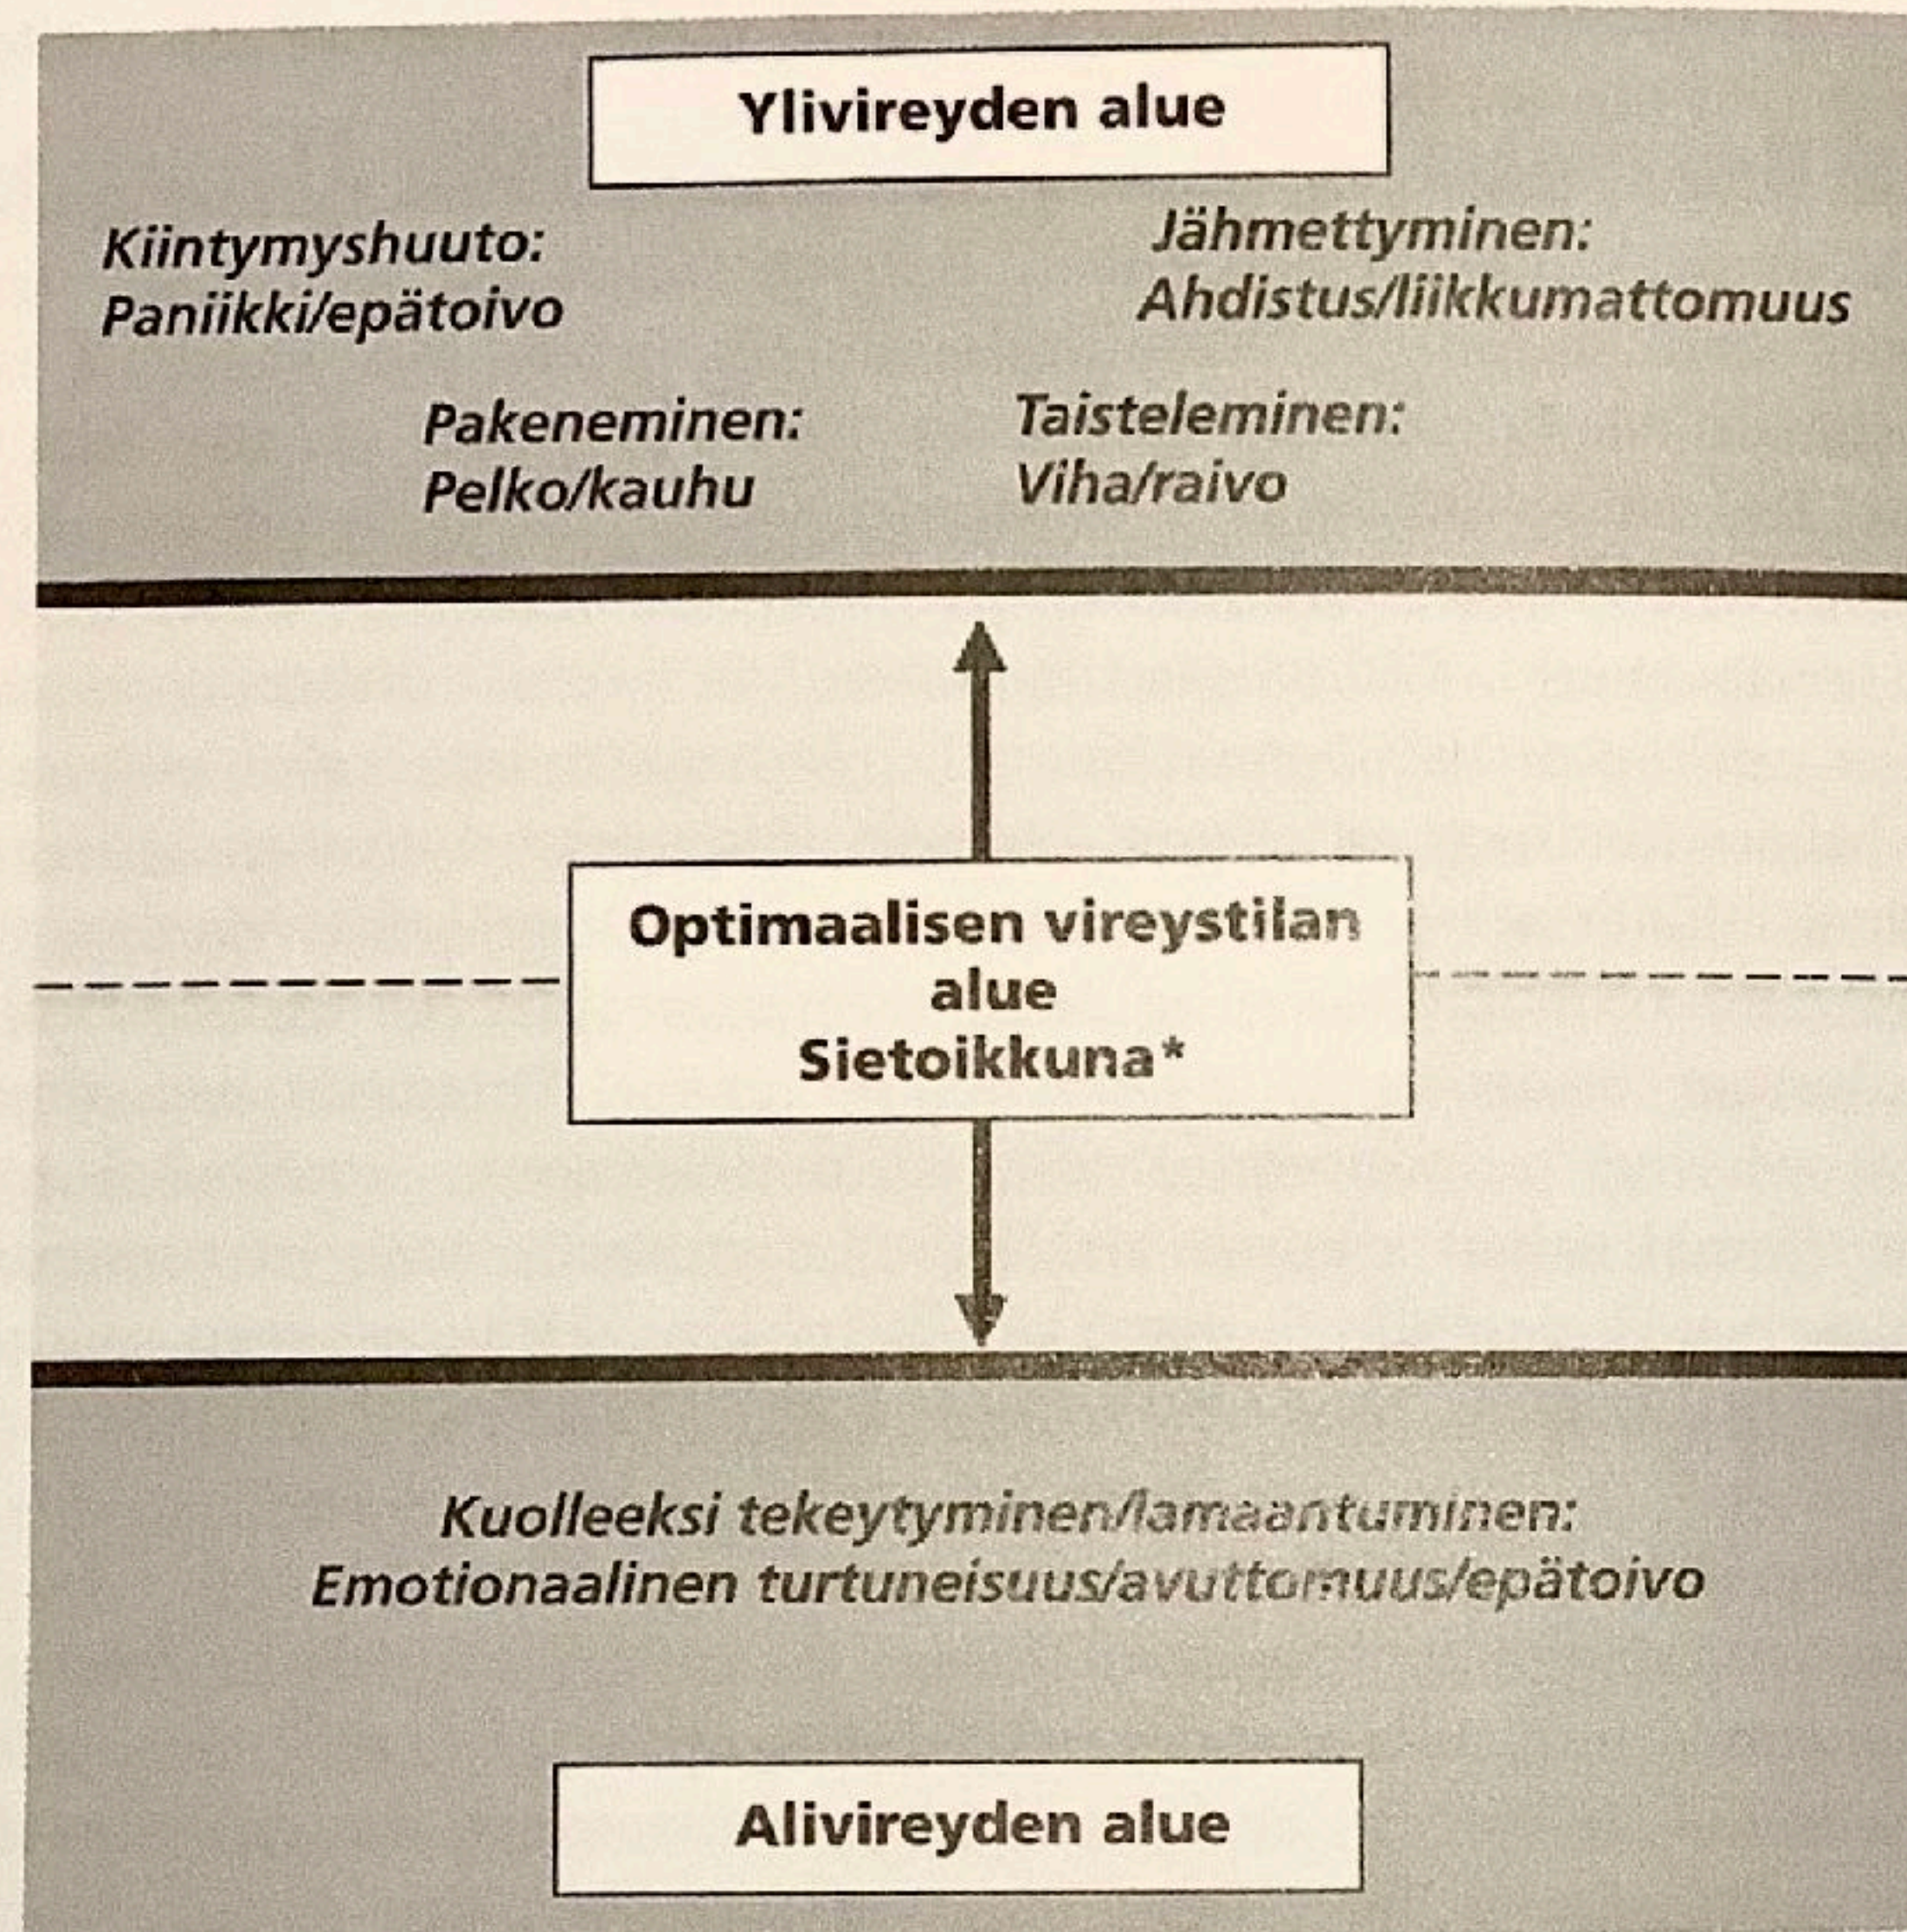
Ylivireyden alue

Kiintymyshuuto:
Paniikki/epätoivo

Jähmettyminen:
Ahdistus/liikkumattomuus

Pakeneminen:
Pelko/kauhu

Taisteleminen:
Viha/raivo

Optimaalisen vireystilan alue
Sietoikkuna*

Kuolleeksi tekeytyminen/lamaantuminen:
Emotionaalinen turtuneisuus/avuttomuus/epätoivo

Alivireyden alue